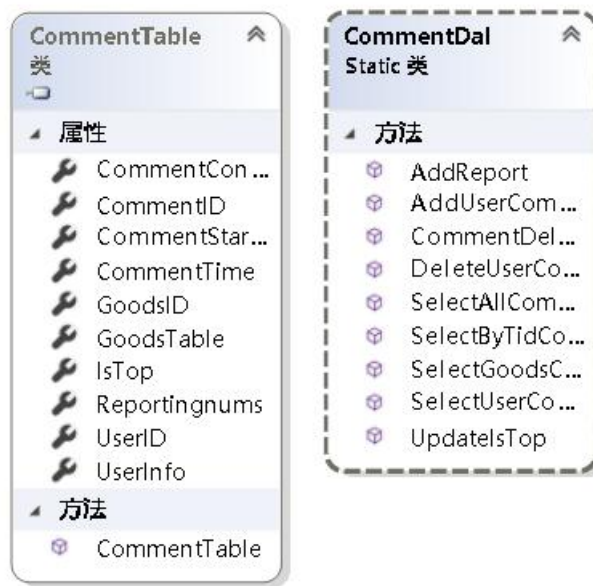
CommentTable
类

属性
CommentCon ...
CommentID
CommentStar...
CommentTime
GoodsID
GoodsTable
IsTop
Reportingnums
UserID
UserInfo

方法
CommentTable

CommentDal
Static 类

方法
AddReport
AddUserCom...
CommentDel...
DeleteUserCo...
SelectAllCom...
SelectByTidCo...
SelectGoodsC...
SelectUserCo ...
UpdateIsTop